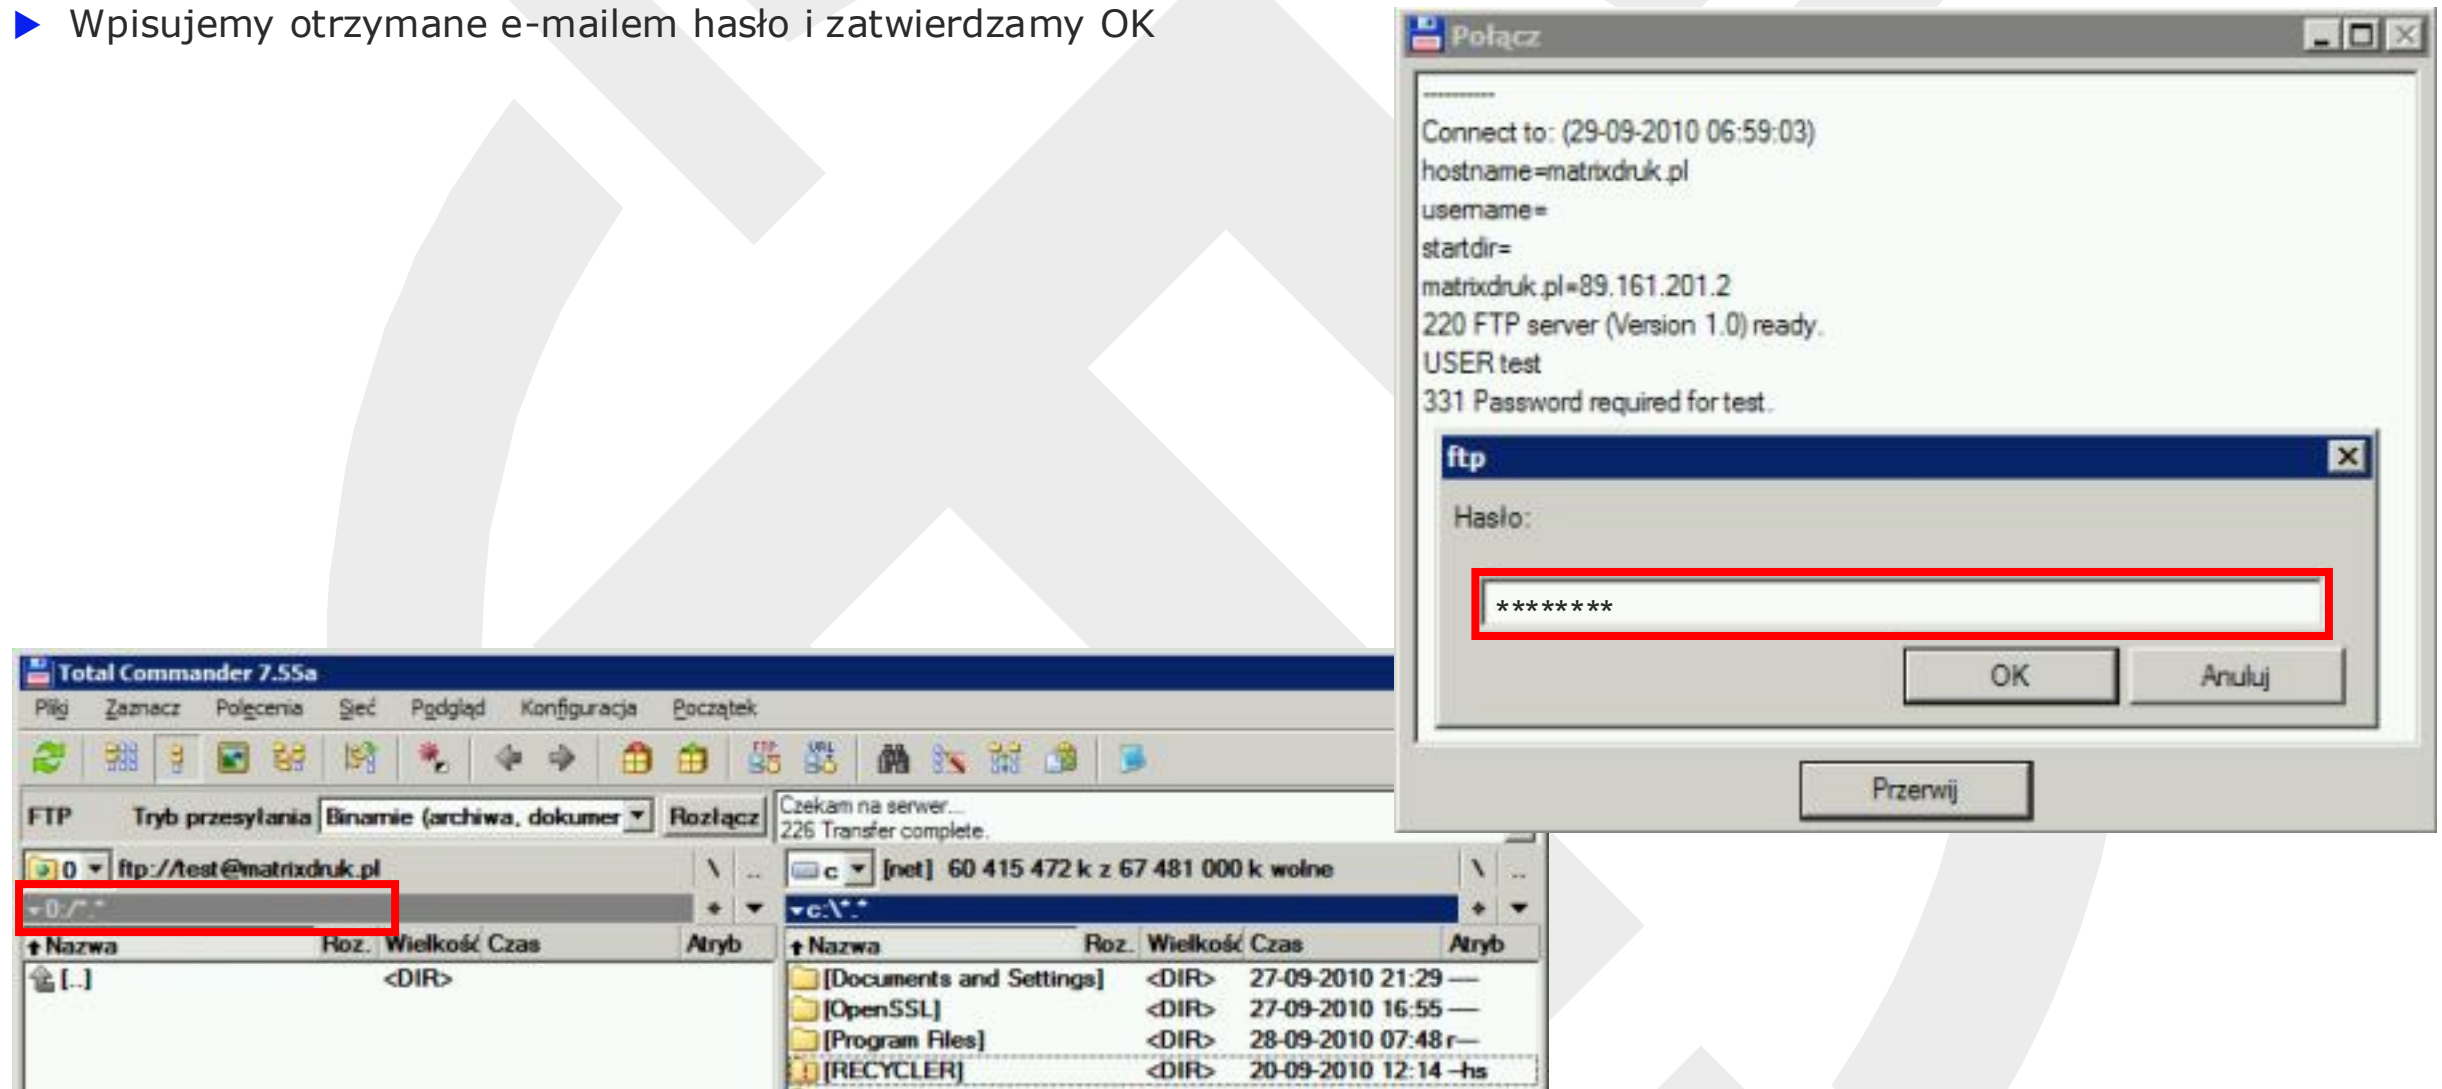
Wpisujemy otrzymane e-mailem hasło i zatwierdzamy OK

Połącz

----------
Connect to: (29-09-2010 06:59:03)
hostname=matrixdruk.pl
username=
startdir=
matrixdruk.pl=89.161.201.2
220 FTP server (Version 1.0) ready.
USER test
331 Password required for test.

ftp

Hasło:

********

OK Anuluj

Przerwij

Total Commander 7.55a

Pliki Zaznacz Polecenia Sieć Podgląd Konfiguracja Początek

FTP Tryb przesyłania Binarnie (archiwa, dokumer Rozłącz

Czekam na serwer...
226 Transfer complete.

0 ftp://test@matrixdruk.pl

0:/*.*

c [net] 60 415 472 k z 67 481 000 k wolne

c:\*.*

| Nazwa | Roz. | Wielkość | Czas | Atryb |
|---|---|---|---|---|
| [..] | | <DIR> | | |

| Nazwa | Roz. | Wielkość | Czas | Atryb |
|---|---|---|---|---|
| [Documents and Settings] | | <DIR> | 27-09-2010 21:29 | — |
| [OpenSSL] | | <DIR> | 27-09-2010 16:55 | — |
| [Program Files] | | <DIR> | 28-09-2010 07:48 | r— |
| [RECYCLER] | | <DIR> | 20-09-2010 12:14 | -hs |